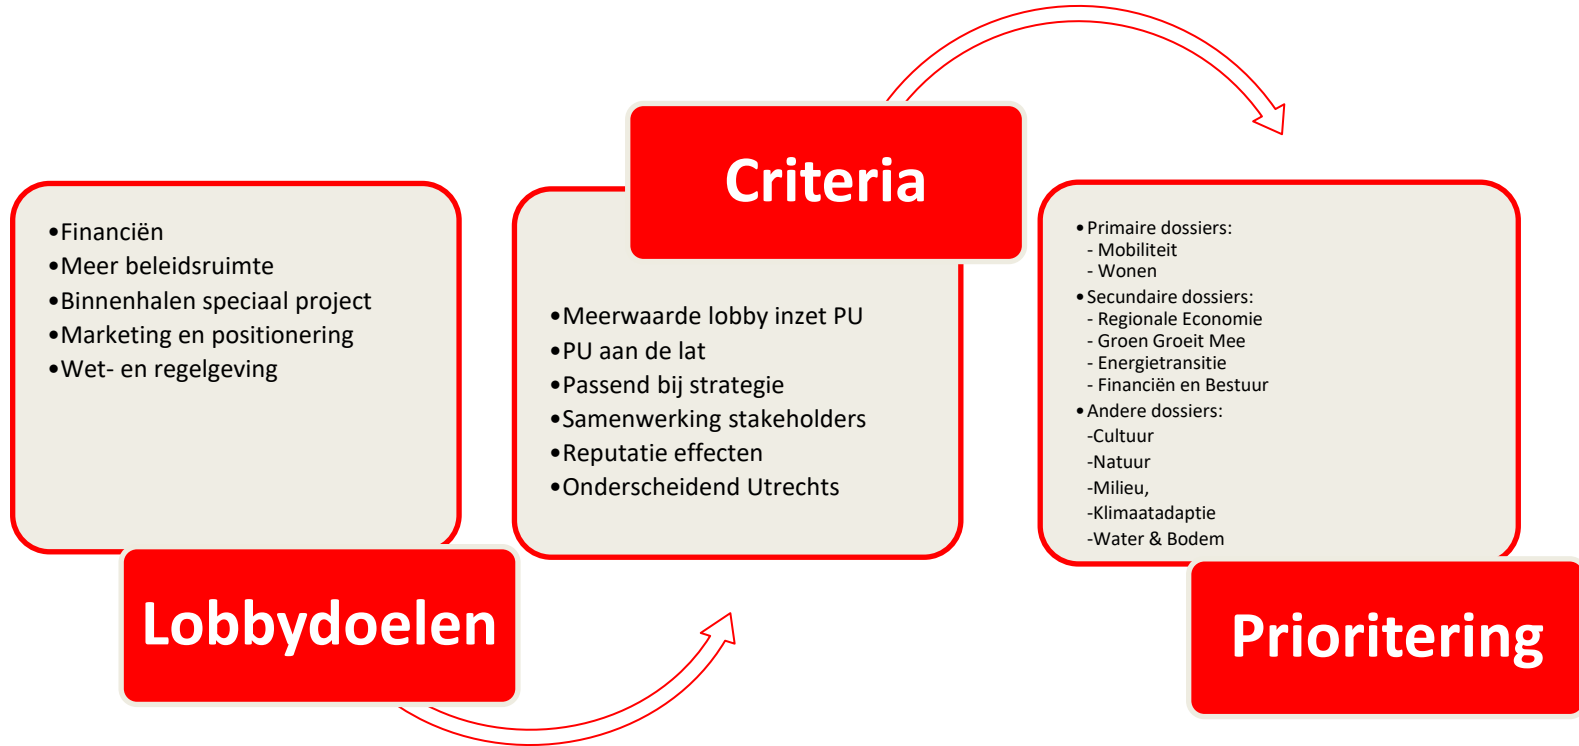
•Financiën
•Meer beleidsruimte
•Binnenhalen speciaal project
•Marketing en positionering
•Wet- en regelgeving

Lobbydoelen

Criteria

•Meerwaarde lobby inzet PU
•PU aan de lat
•Passend bij strategie
•Samenwerking stakeholders
•Reputatie effecten
•Onderscheidend Utrechts

•Primaire dossiers:
- Mobiliteit
- Wonen
•Secundaire dossiers:
- Regionale Economie
- Groen Groeit Mee
- Energietransitie
- Financiën en Bestuur
•Andere dossiers:
-Cultuur
-Natuur
-Milieu,
-Klimaatadaptie
-Water & Bodem

Prioritering